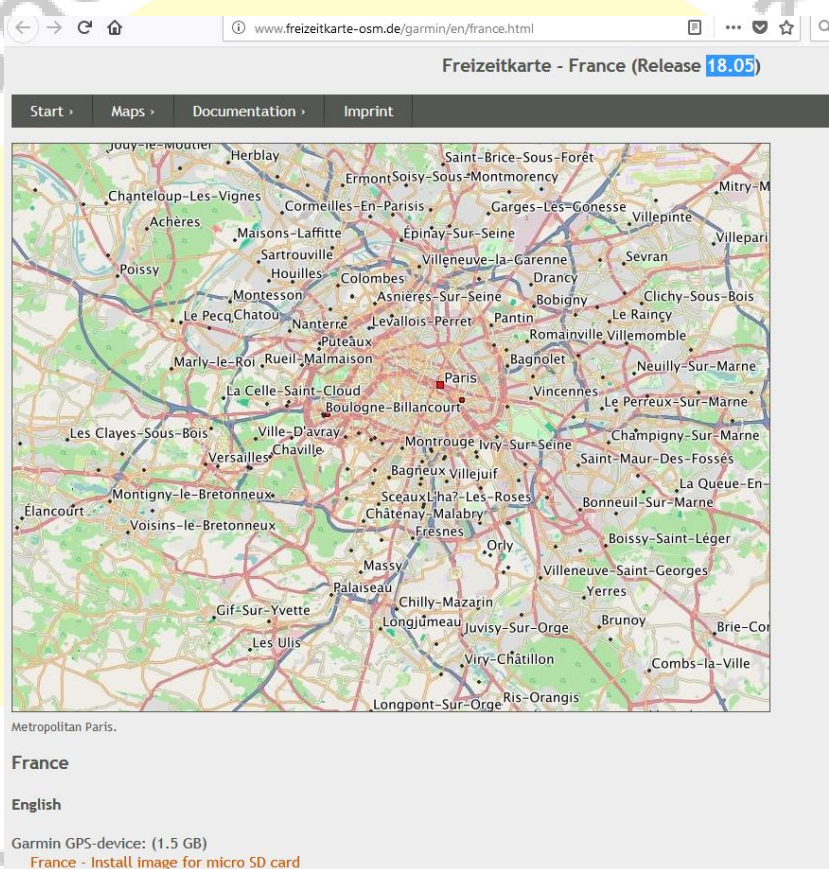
www.freizeitkarte-osm.de/garmin/en/france.html

Freizeitkarte - France (Release 18.05)

Start › Maps › Documentation › Imprint

Jouy-le-Moutier Herblay Saint-Brice-Sous-Forêt Ermont Soisy-Sous-Montmorency Mitry-M Chanteloup-Les-Vignes Cormeilles-En-Parisis Garges-Lès-Gonesse Villepinte Achères Maisons-Laffitte Epinay-Sur-Seine Villepari Sartrouville Villeneuve-la-Garenne Sevran Poissy Houilles Colombes Drancy Montesson Asnières-Sur-Seine Bobigny Clichy-Sous-Bois Le Pecq Chatou Nanterre Levallois-Perret Pantin Le Raincy Puteaux Romainville Villemomble Marly-le-Roi Rueil-Malmaison Bagnolet Neuilly-Sur-Marne Paris La Celle-Saint-Cloud Vincennes Le Perreux-Sur-Marne Boulogne-Billancourt Les Clayes-Sous-Bois Ville-D'avray Champigny-Sur-Marne Chaville Montrouge Ivry-Sur-Seine Versailles Saint-Maur-Des-Fossés Bagneux Villejuif La Queue-En- Montigny-le-Bretonneux Sceaux L'ha?-Les-Roses Bonneuil-Sur-Marne Elancourt Châtenay-Malabry Voisins-le-Bretonneux Fresnes Orly Boissy-Saint-Léger Massy Villeneuve-Saint-Georges Palaiseau Yerres Chilly-Mazarin Gif-Sur-Yvette Brunoy Longjumeau Juvisy-Sur-Orge Brie-Cor Les Ulis Viry-Châtillon Combs-la-Ville Ris-Orangis Longpont-Sur-Orge

Metropolitan Paris.

France

English

Garmin GPS-device: (1.5 GB)
France - Install image for micro SD card